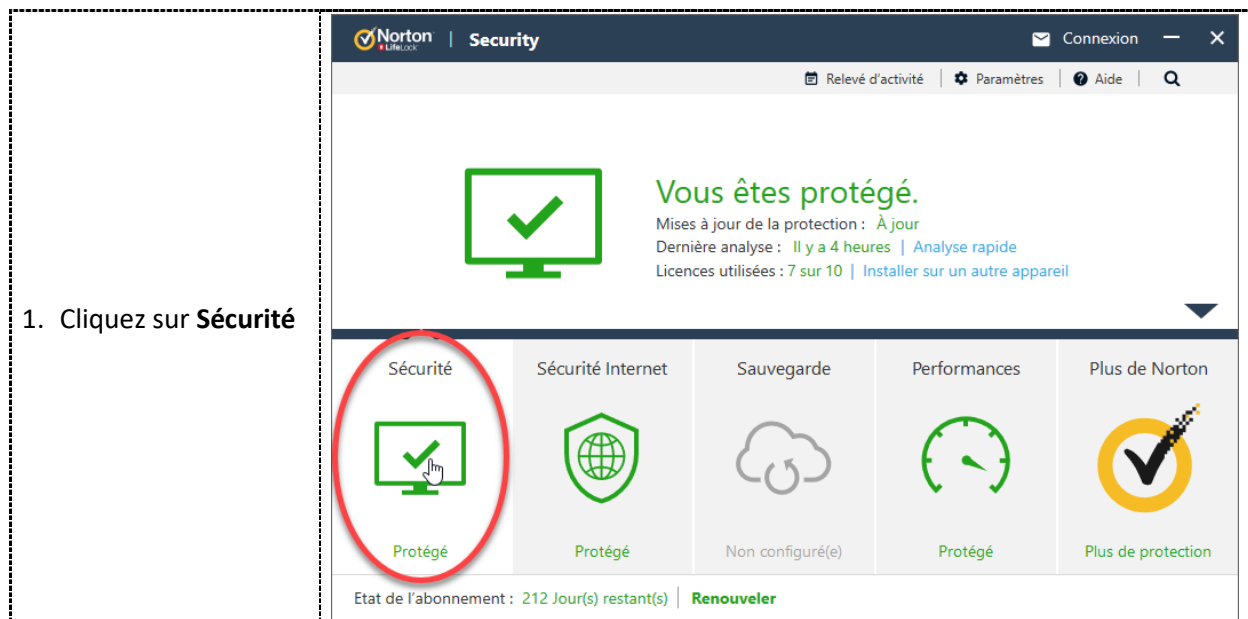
1. Cliquez sur **Sécurité**

Norton LifeLock | Security

Connexion

Relevé d'activité | Paramètres | Aide

Vous êtes protégé.

Mises à jour de la protection : À jour

Dernière analyse : Il y a 4 heures | Analyse rapide

Licences utilisées : 7 sur 10 | Installer sur un autre appareil

| Sécurité | Sécurité Internet | Sauvegarde | Performances | Plus de Norton |
|---|---|---|---|---|
| Protégé | Protégé | Non configuré(e) | Protégé | Plus de protection |

Etat de l'abonnement : 212 Jour(s) restant(s) | Renouveler